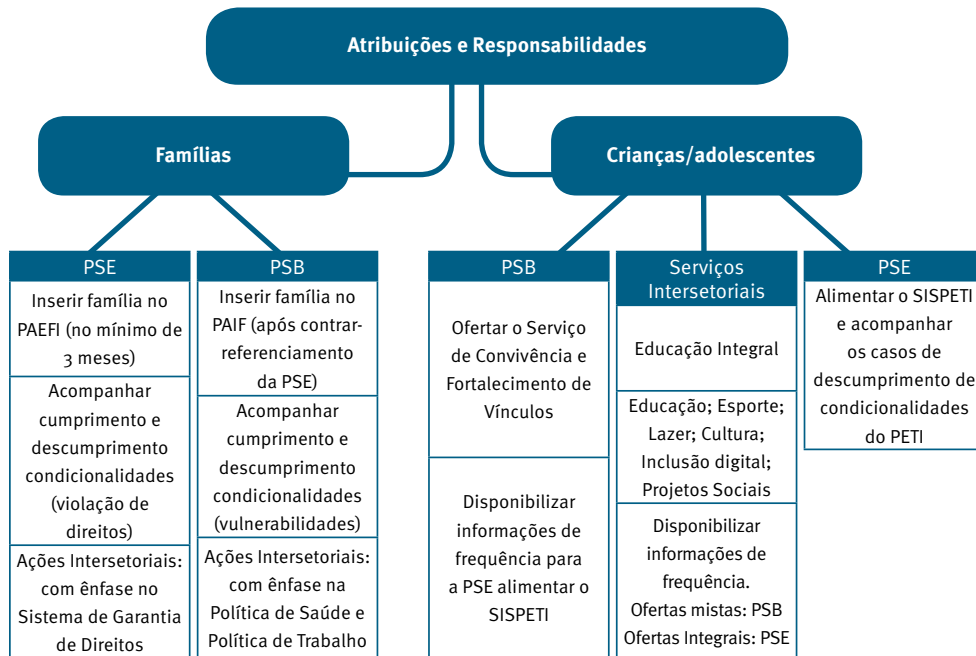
Atribuições e Responsabilidades

Famílias

Crianças/adolescentes

PSE

Inserir família no PAEFI (no mínimo de 3 meses)

Acompanhar cumprimento e descumprimento condicionalidades (violação de direitos)

Ações Intersetoriais: com ênfase no Sistema de Garantia de Direitos

PSB

Inserir família no PAIF (após contrarreferenciamento da PSE)

Acompanhar cumprimento e descumprimento condicionalidades (vulnerabilidades)

Ações Intersetoriais: com ênfase na Política de Saúde e Política de Trabalho

PSB

Ofertar o Serviço de Convivência e Fortalecimento de Vínculos

Disponibilizar informações de frequência para a PSE alimentar o SISPETI

Serviços Intersetoriais

Educação Integral

Educação; Esporte; Lazer; Cultura; Inclusão digital; Projetos Sociais

Disponibilizar informações de frequência. Ofertas mistas: PSB Ofertas Integrais: PSE

PSE

Alimentar o SISPETI e acompanhar os casos de descumprimento de condicionalidades do PETI